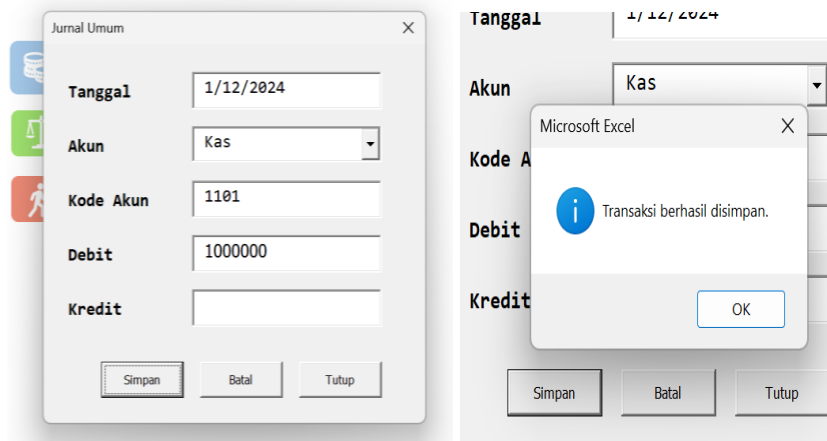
Jurnal Umum

Tanggal 1/12/2024

Akun Kas

Kode Akun 1101

Debit 1000000

Kredit

Simpan Batal Tutup

Tanggal 1/12/2024

Akun Kas

Kode A

Debit

Kredit

Microsoft Excel

Transaksi berhasil disimpan.

OK

Simpan Batal Tutup